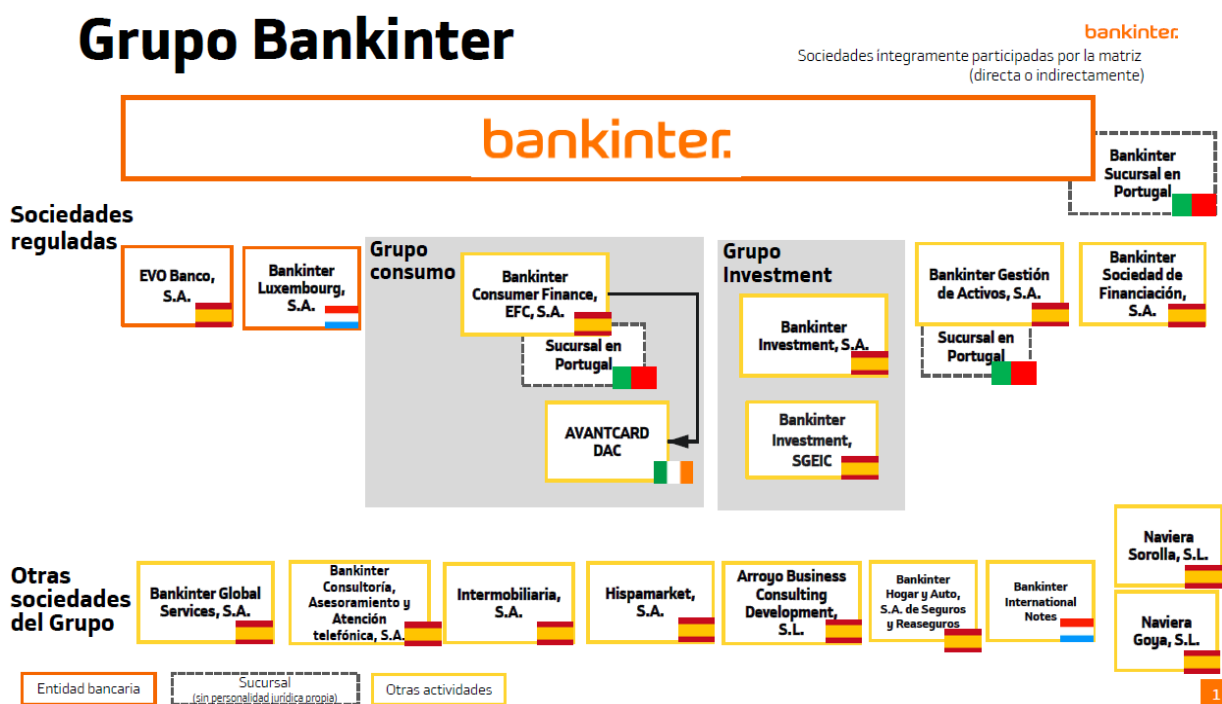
Grupo Bankinter

bankinter.

Sociedades íntegramente participadas por la matriz (directa o indirectamente)

bankinter.

Bankinter Sucursal en Portugal

Sociedades reguladas

EVO Banco, S.A.

Bankinter Luxembourg, S.A.

Grupo consumo

Bankinter Consumer Finance, EFC, S.A.

Sucursal en Portugal

AVANTCARD DAC

Grupo Investment

Bankinter Investment, S.A.

Bankinter Investment, SGEIC

Bankinter Gestión de Activos, S.A.

Sucursal en Portugal

Bankinter Sociedad de Financiación, S.A.

Otras sociedades del Grupo

Bankinter Global Services, S.A.

Bankinter Consultoría, Asesoramiento y Atención telefónica, S.A.

Intermobiliaria, S.A.

Hispamarket, S.A.

Arroyo Business Consulting Development, S.L.

Bankinter Hogar y Auto, S.A. de Seguros y Reaseguros

Bankinter International Notes

Naviera Sorolla, S.L.

Naviera Goya, S.L.

Entidad bancaria

Sucursal (sin personalidad jurídica propia)

Otras actividades

1